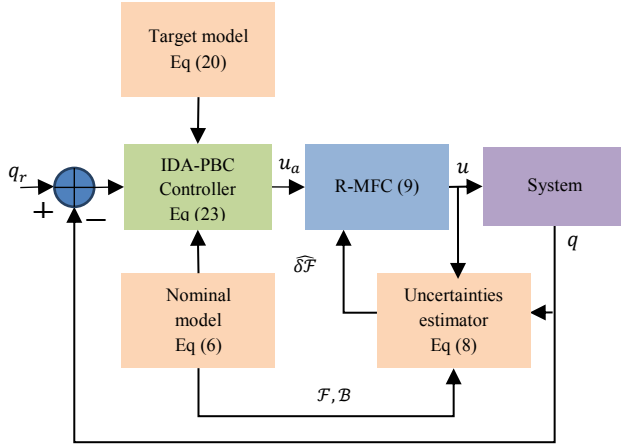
Target model
Eq (20)

$q_r$

+

−

IDA-PBC
Controller
Eq (23)

$u_a$

R-MFC (9)

$u$

System

$q$

$\widehat{\delta\mathcal{F}}$

Nominal
model
Eq (6)

Uncertainties
estimator
Eq (8)

$\mathcal{F}, \mathcal{B}$